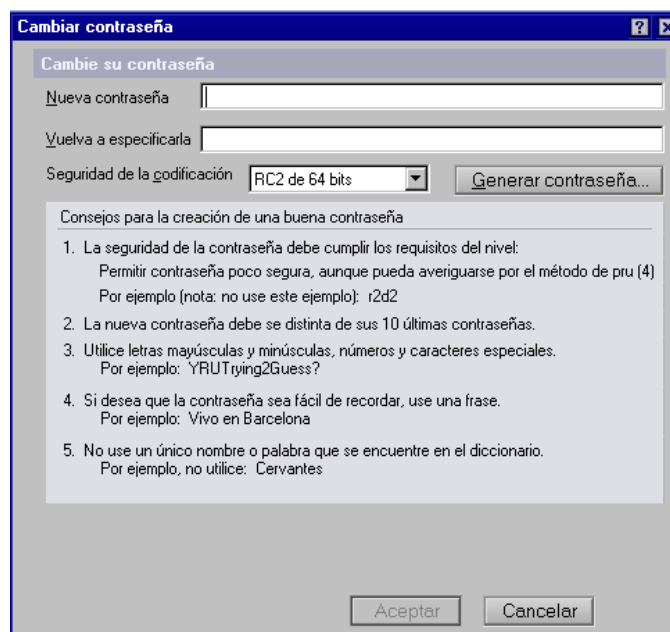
Cambiar contraseña

?

Cambie su contraseña

Nueva contraseña

Vuelva a especificarla

Seguridad de la codificación RC2 de 64 bits

Generar contraseña...

Consejos para la creación de una buena contraseña

1. La seguridad de la contraseña debe cumplir los requisitos del nivel:
Permitir contraseña poco segura, aunque pueda averiguarse por el método de pru (4)
Por ejemplo (nota: no use este ejemplo): r2d2

2. La nueva contraseña debe se distinta de sus 10 últimas contraseñas.

3. Utilice letras mayúsculas y minúsculas, números y caracteres especiales.
Por ejemplo: YRUTrying2Guess?

4. Si desea que la contraseña sea fácil de recordar, use una frase.
Por ejemplo: Vivo en Barcelona

5. No use un único nombre o palabra que se encuentre en el diccionario.
Por ejemplo, no utilice: Cervantes

Aceptar

Cancelar